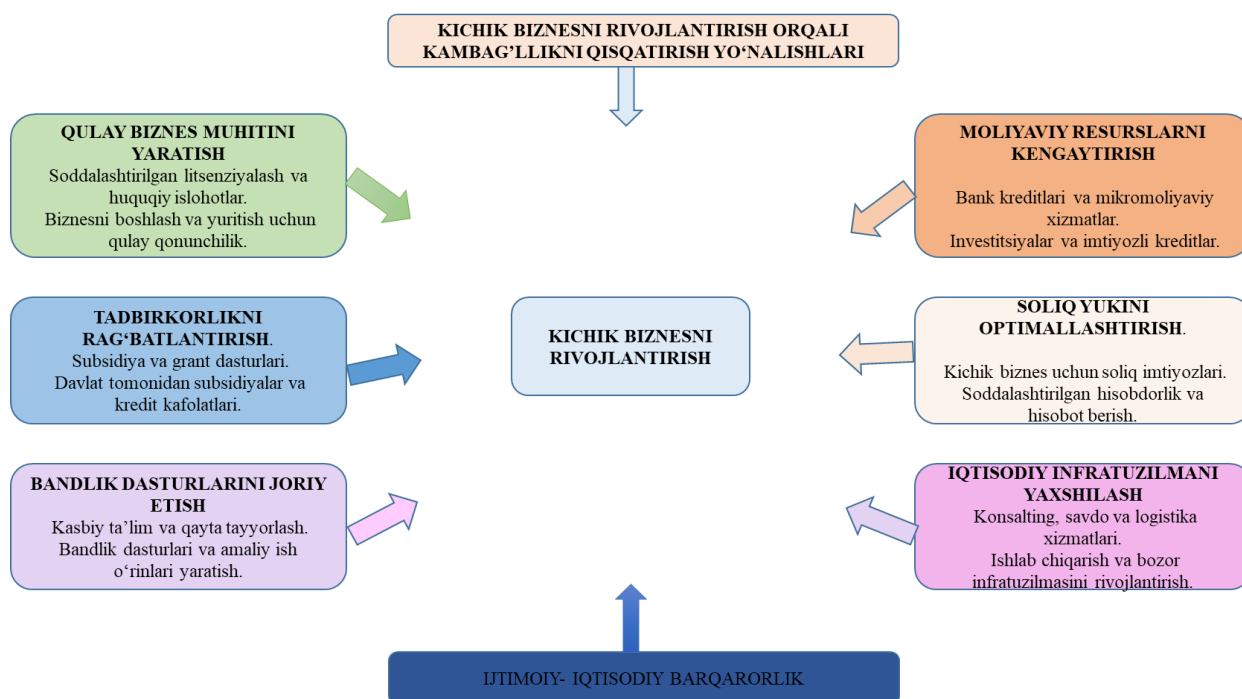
KICHIK BIZNESNI RIVOJLANTIRISH ORQALI KAMBAG'LLIKNI QISQATIRISH YO'NALISHLARI

QULAY BIZNES MUHITINI YARATISH
Soddalashtirilgan litsenziyalash va huquqiy islohotlar.
Biznesni boshlash va yuritish uchun qulay qonunchilik.

MOLIYAVIY RESURSLARNI KENGAYTIRISH
Bank kreditlari va mikromoliyaviy xizmatlar.
Investitsiyalar va imtiyozli kreditlar.

TADBIRKORLIKNI RAG'BATLANTIRISH.
Subsidiya va grant dasturlari.
Davlat tomonidan subsidiyalar va kredit kafolatlari.

KICHIK BIZNESNI RIVOJLANTIRISH

SOLIQ YUKINI OPTIMALLASHTIRISH.
Kichik biznes uchun soliq imtiyozlari.
Soddalashtirilgan hisobdorlik va hisobot berish.

BANDLIK DASTURLARINI JORIY ETISH
Kasbiy ta'lim va qayta tayyorlash.
Bandlik dasturlari va amaliy ish o'rinlari yaratish.

IQTISODIY INFRATUZILMANI YAXSHILASH
Konsalting, savdo va logistika xizmatlari.
Ishlab chiqarish va bozor infratuzilmasini rivojlantirish.

IJTIMOIY- IQTISODIY BARQARORLIK